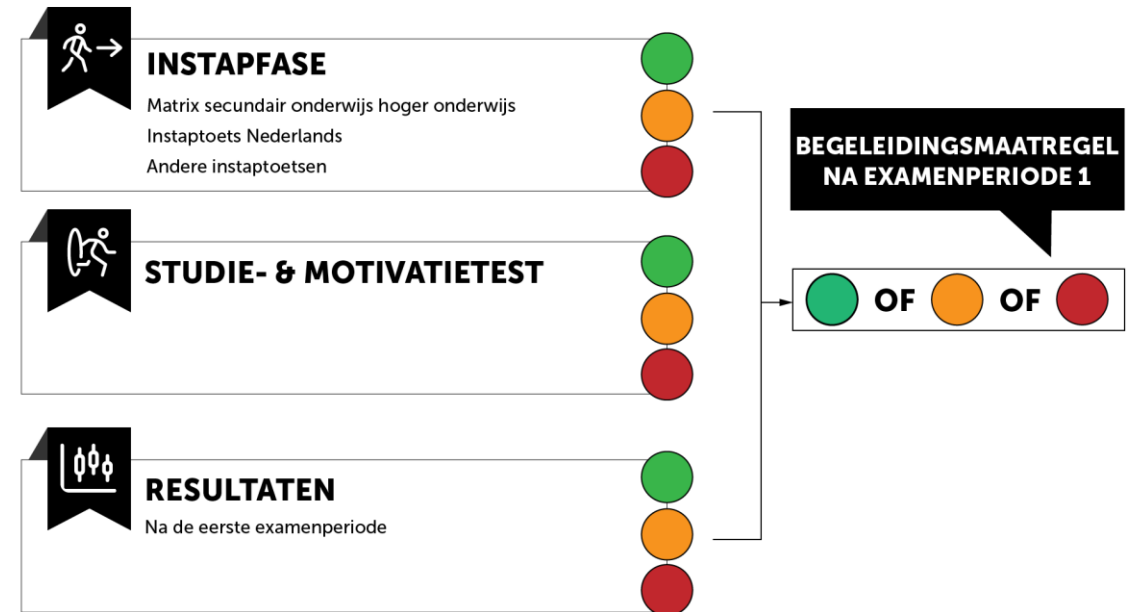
INSTAPFASE

Matrix secundair onderwijs hoger onderwijs
Instaptoets Nederlands
Andere instaptoetsen

STUDIE- & MOTIVATIETEST

RESULTATEN

Na de eerste examenperiode

BEGELEIDINGSMAATREGEL NA EXAMENPERIODE 1

OF OF